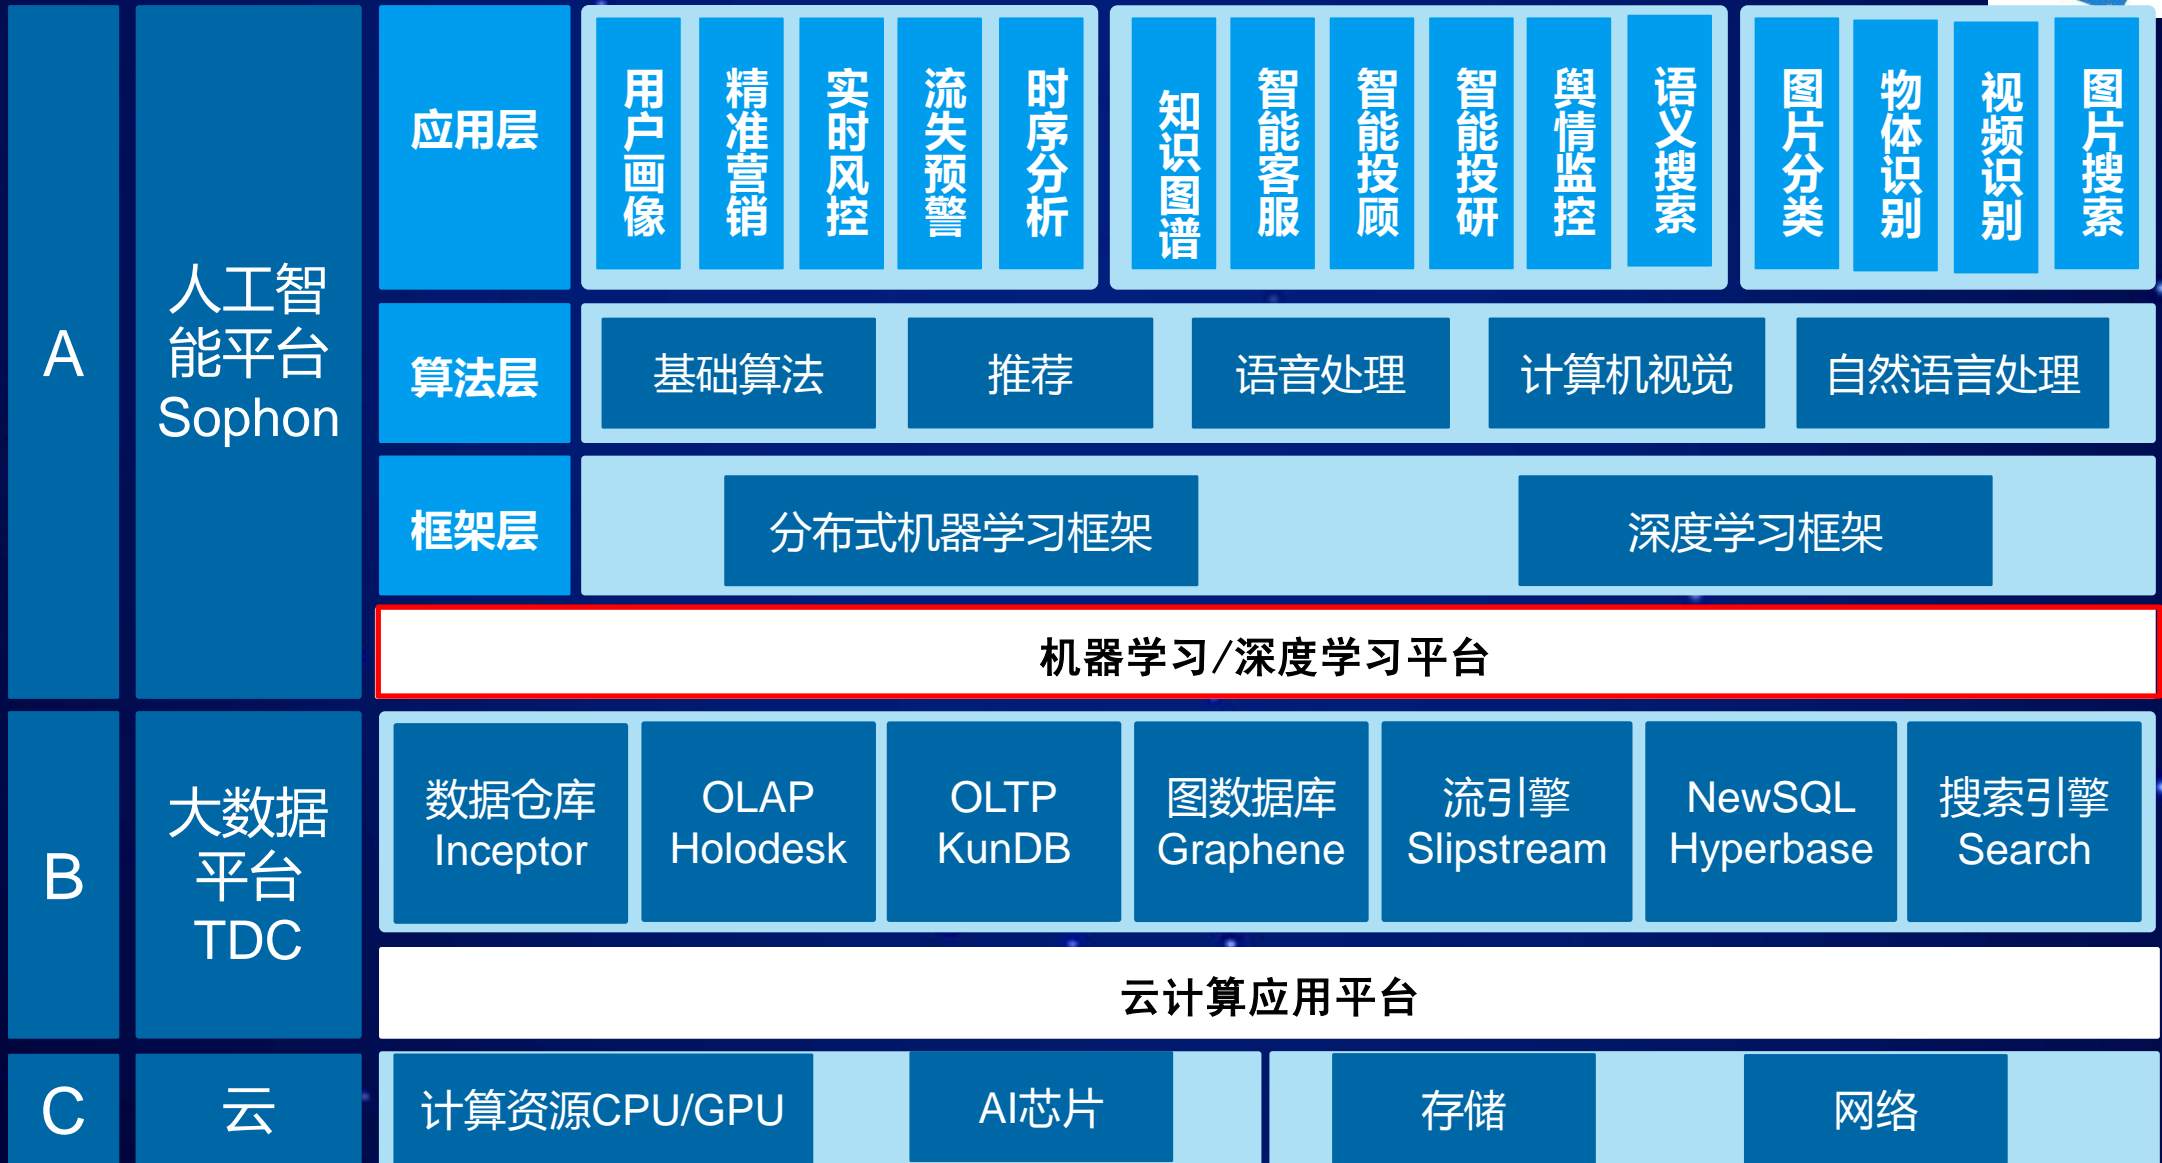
A

人工智能平台 Sophon

应用层

用户画像

精准营销

实时风控

流失预警

时序分析

知识图谱

智能客服

智能投顾

智能投研

舆情监控

语义搜索

图片分类

物体识别

视频识别

图片搜索

算法层

基础算法

推荐

语音处理

计算机视觉

自然语言处理

框架层

分布式机器学习框架

深度学习框架

机器学习/深度学习平台

B

大数据平台 TDC

数据仓库 Inceptor

OLAP Holodesk

OLTP KunDB

图数据库 Graphene

流引擎 Slipstream

NewSQL Hyperbase

搜索引擎 Search

云计算应用平台

C

云

计算资源CPU/GPU

AI芯片

存储

网络